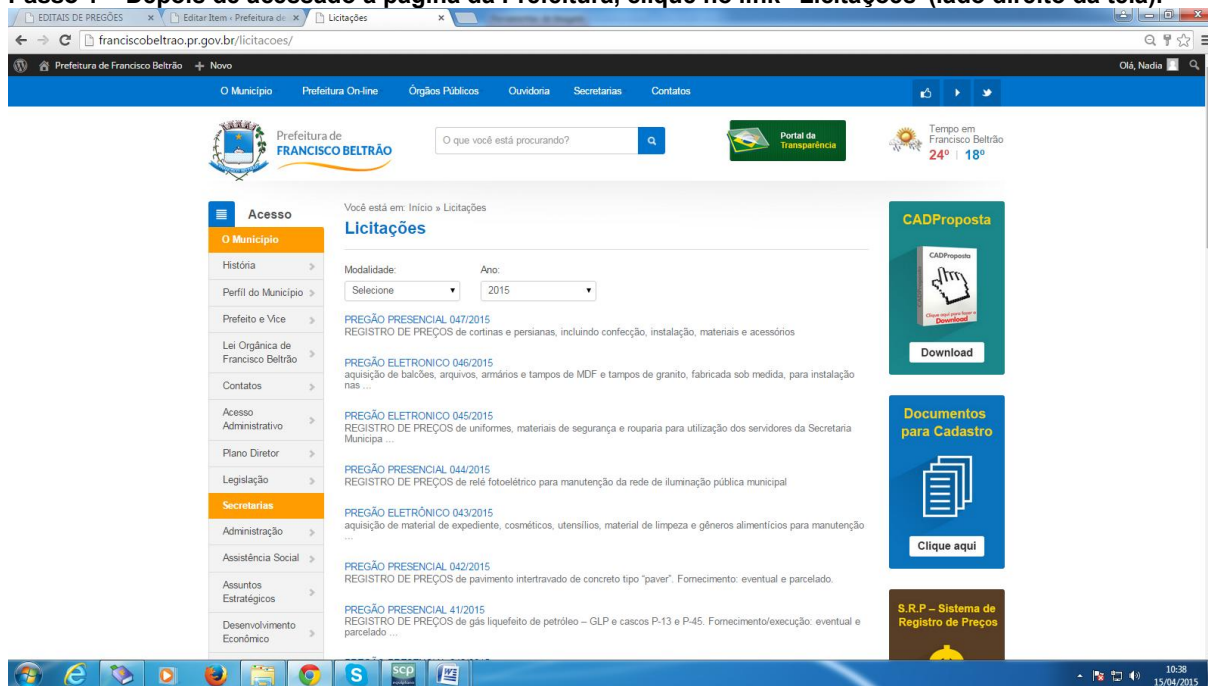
Passo 1 – Depois de acessado a página da Prefeitura, clique no link "Licitações" (lado direito da tela).

EDITAIS DE PREGÕES × Editar Item ‹ Prefeitura de × Licitações ×

francisocbeltrao.pr.gov.br/licitacoes/

Prefeitura de Francisco Beltrão + Novo Olá, Nadia

O Município Prefeitura On-line Órgãos Públicos Ouvidoria Secretarias Contatos

Prefeitura de FRANCISCO BELTRÃO

O que você está procurando?

Portal da Transparência

Tempo em Francisco Beltrão 24° | 18°

Acesso

O Município

História

Perfil do Município

Prefeito e Vice

Lei Orgânica de Francisco Beltrão

Contatos

Acesso Administrativo

Plano Diretor

Legislação

Secretarias

Administração

Assistência Social

Assuntos Estratégicos

Desenvolvimento Econômico

Você está em: Início » Licitações

Licitações

Modalidade: Ano:

Selecione 2015

PREGÃO PRESENCIAL 047/2015
REGISTRO DE PREÇOS de cortinas e persianas, incluindo confecção, instalação, materiais e acessórios

PREGÃO ELETRONICO 046/2015
aquisição de balcões, arquivos, armários e tampos de MDF e tampos de granito, fabricada sob medida, para instalação nas ...

PREGÃO ELETRONICO 045/2015
REGISTRO DE PREÇOS de uniformes, materiais de segurança e rouparia para utilização dos servidores da Secretaria Municipa ...

PREGÃO PRESENCIAL 044/2015
REGISTRO DE PREÇOS de relé fotoelétrico para manutenção da rede de iluminação pública municipal

PREGÃO ELETRÔNICO 043/2015
aquisição de material de expediente, cosméticos, utensílios, material de limpeza e gêneros alimentícios para manutenção ...

PREGÃO PRESENCIAL 042/2015
REGISTRO DE PREÇOS de pavimento intertravado de concreto tipo "paver". Fornecimento: eventual e parcelado.

PREGÃO PRESENCIAL 41/2015
REGISTRO DE PREÇOS de gás liquefeito de petróleo – GLP e cascos P-13 e P-45. Fornecimento/execução: eventual e parcelado ...

CADProposta

CADProposta

Download

Documentos para Cadastro

Clique aqui

S.R.P – Sistema de Registro de Preços

10:38
15/04/2015